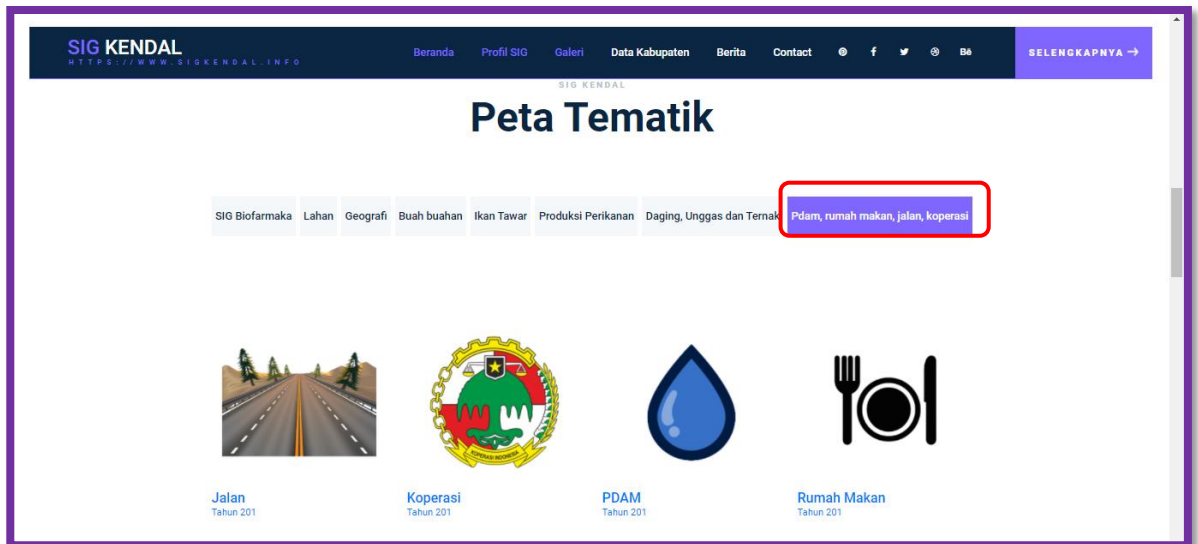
SIG KENDAL
HTTPS://WWW.SIGKENDAL.INFO

Beranda Profil SIG Galeri Data Kabupaten Berita Contact Bē

SELENGKAPNYA →

SIG KENDAL

Peta Tematik

SIG Biofarmaka | Lahan | Geografi | Buah buahan | Ikan Tawar | Produksi Perikanan | Daging, Unggas dan Ternak | Pdam, rumah makan, jalan, koperasi

KOPERASI INDONESIA

Jalan
Tahun 201

Koperasi
Tahun 201

PDAM
Tahun 201

Rumah Makan
Tahun 201